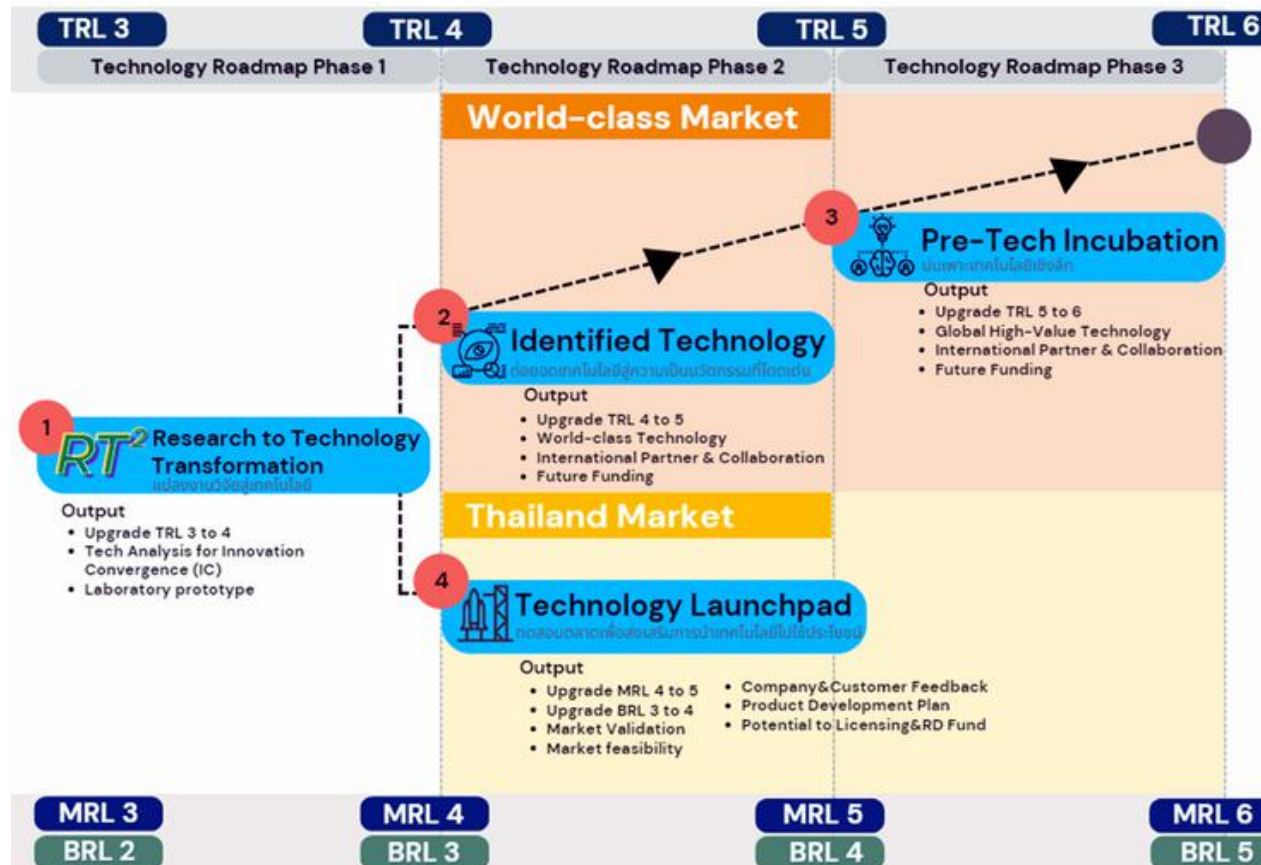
TRL 3
TRL 4
TRL 5
TRL 6

Technology Roadmap Phase 1
Technology Roadmap Phase 2
Technology Roadmap Phase 3

World-class Market

3 Pre-Tech Incubation
บ่มเพาะเทคโนโลยีเชิงลึก
Output
• Upgrade TRL 5 to 6
• Global High-Value Technology
• International Partner & Collaboration
• Future Funding

2 Identified Technology
ต่อยอดเทคโนโลยีสู่ความเป็นนวัตกรรมที่โดดเด่น
Output
• Upgrade TRL 4 to 5
• World-class Technology
• International Partner & Collaboration
• Future Funding

1 $RT^2$ Research to Technology Transformation
แปลงงานวิจัยสู่เทคโนโลยี
Output
• Upgrade TRL 3 to 4
• Tech Analysis for Innovation Convergence (IC)
• Laboratory prototype

Thailand Market

4 Technology Launchpad
ทดลองตลาดเพื่อส่งเสริมการนำเทคโนโลยีไปใช้ประโยชน์
Output
• Upgrade MRL 4 to 5
• Upgrade BRL 3 to 4
• Market Validation
• Market feasibility
• Company&Customer Feedback
• Product Development Plan
• Potential to Licensing&RD Fund

MRL 3
MRL 4
MRL 5
MRL 6
BRL 2
BRL 3
BRL 4
BRL 5